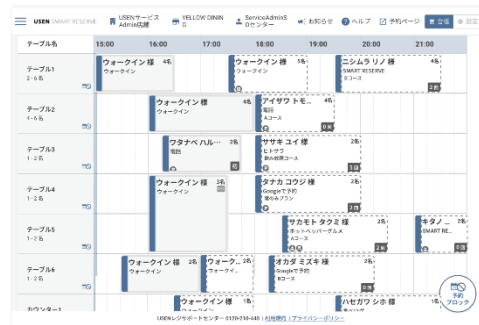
USEN SMART RESERVE USENサービス Admin店舗 YELLOW DININ G ServiceAdminS Oセンター お知らせ ヘルプ 予約ページ 登録 設定

テーブル名 15:00 16:00 17:00 18:00 19:00 20:00 21:00

テーブル1
2-6名
ウォークイン 様 4名
ウォークイン
ウォークイン 様 3名
ウォークイン
ニシムラ リノ 様 4名
SMART RESERVE
Bコース

テーブル2
4-6名
ウォークイン 様 4名
ウォークイン
アイザワ トモ...
電話
Aコース

テーブル3
1-2名
ワタナベ ハル... 2名
電話
ササキ ユイ 様 2名
ヒトサラ
飲み放題コース

テーブル4
1-2名
ウォークイン 様 3名
ウォークイン
タナカ コウジ 様 2名
Googleで予約
春のAプラン

テーブル5
1-2名
サカモト タクミ 様 2名
ホットペッパーグルメ
Aコース
キタノ...
SMART RE...

テーブル6
1-2名
ウォークイン 様 2名
ウォークイン
ウォークイ...
ウォーク...
オカダ ミズキ 様 2名
Googleで予約
Bコース

カウンター1
ウォークイン 様
ハセガワ シホ 様

予約ブロック

USENレジサポートセンター 0120-210-440 | 利用規約 | プライバシーポリシー